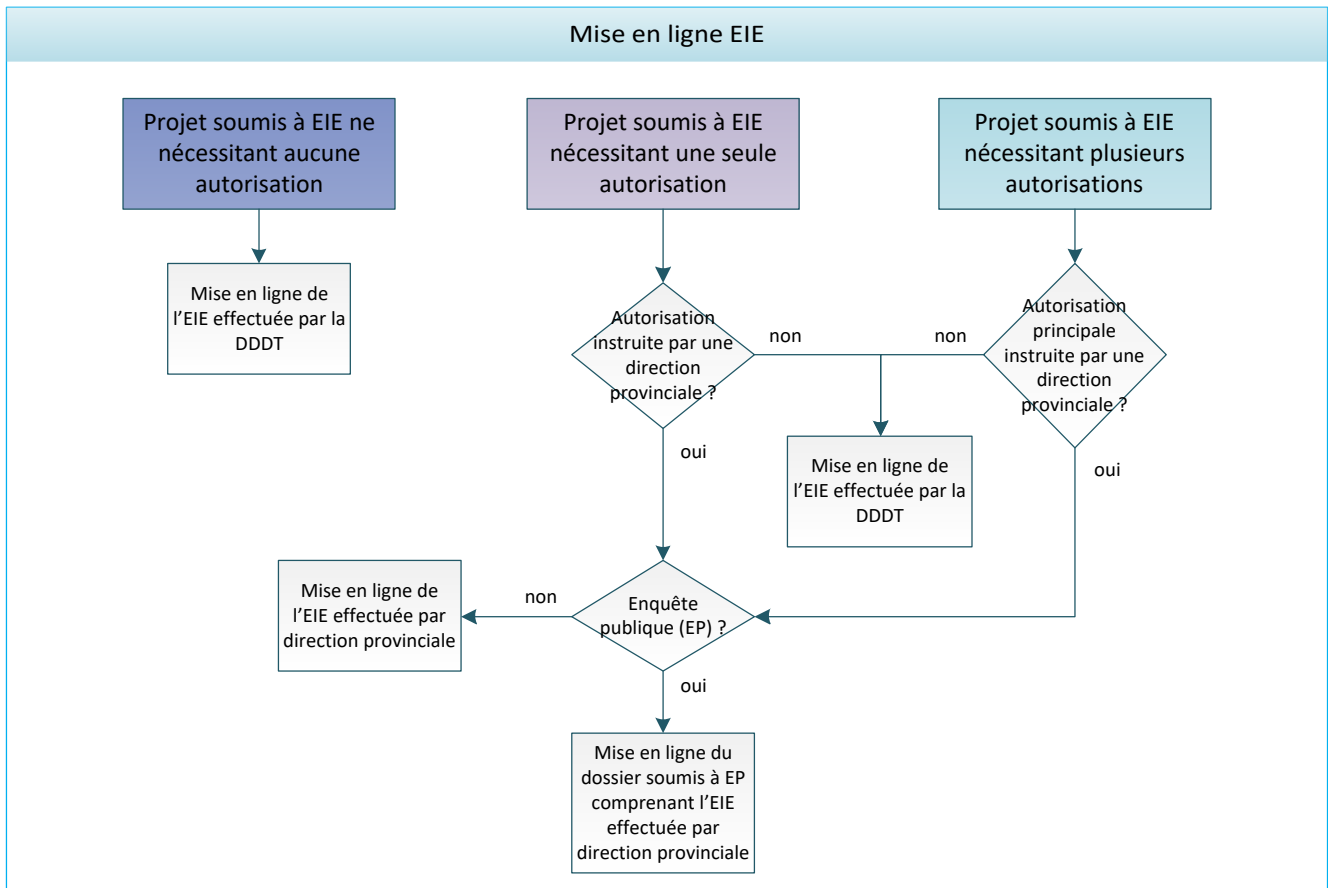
Mise en ligne EIE

Projet soumis à EIE ne nécessitant aucune autorisation

Projet soumis à EIE nécessitant une seule autorisation

Projet soumis à EIE nécessitant plusieurs autorisations

Mise en ligne de l'EIE effectuée par la DDDT

Autorisation instruite par une direction provinciale ?

non

non

Autorisation principale instruite par une direction provinciale ?

oui

Mise en ligne de l'EIE effectuée par la DDDT

oui

Mise en ligne de l'EIE effectuée par direction provinciale

non

Enquête publique (EP) ?

oui

Mise en ligne du dossier soumis à EP comprenant l'EIE effectuée par direction provinciale